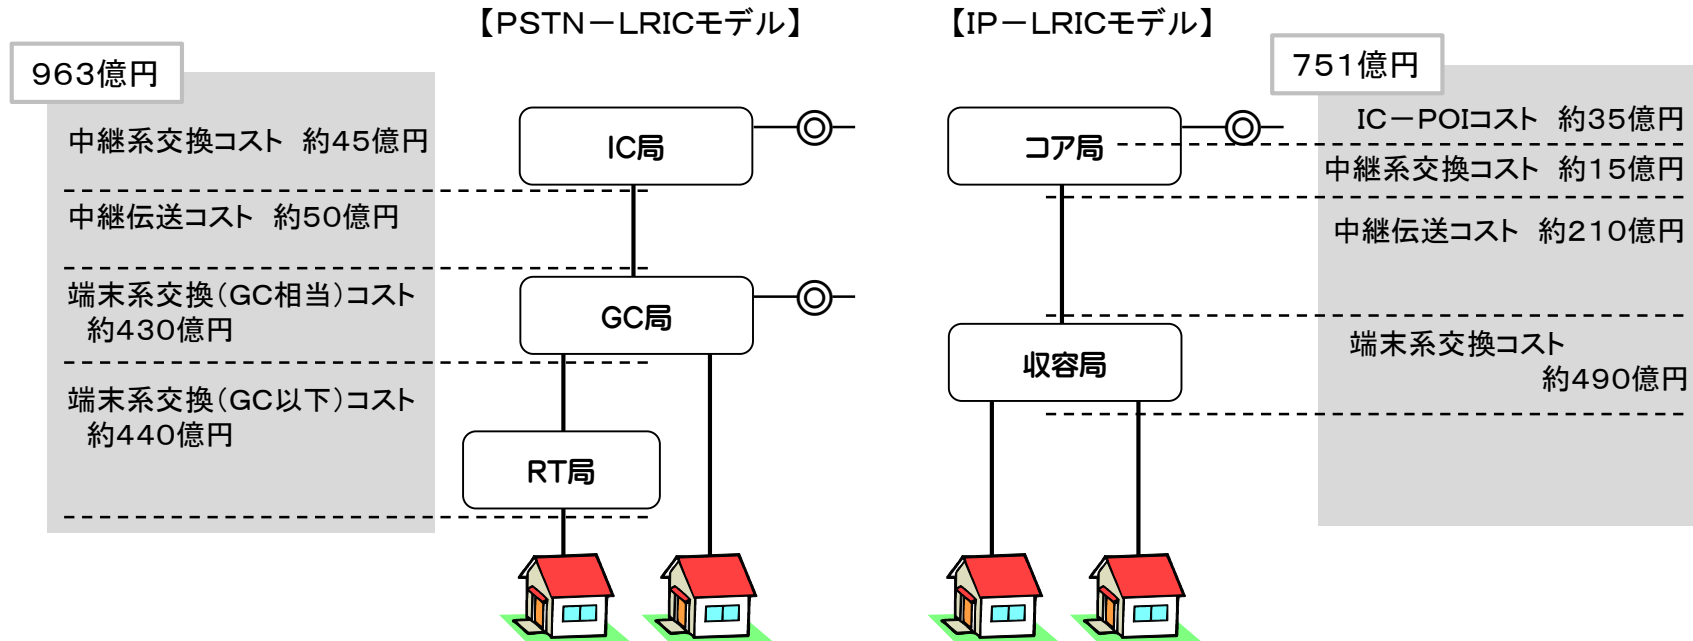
【PSTN－LRICモデル】

963億円

中継系交換コスト　約45億円

中継伝送コスト　約50億円

端末系交換（GC相当）コスト　約430億円

端末系交換（GC以下）コスト　約440億円

IC局

GC局

RT局

【IP－LRICモデル】

751億円

IC－POIコスト　約35億円

中継系交換コスト　約15億円

中継伝送コスト　約210億円

端末系交換コスト　約490億円

コア局

収容局